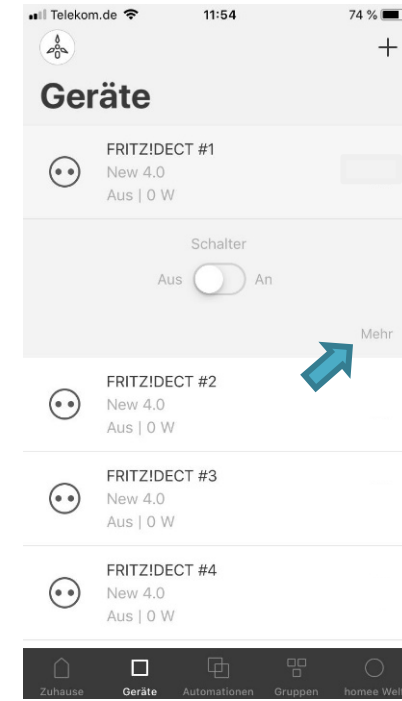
Telekom.de 11:54 74 %

+

Geräte

FRITZ!DECT #1
New 4.0
Aus | 0 W

Schalter
Aus An

Mehr

FRITZ!DECT #2
New 4.0
Aus | 0 W

FRITZ!DECT #3
New 4.0
Aus | 0 W

FRITZ!DECT #4
New 4.0
Aus | 0 W

Zuhause Geräte Automationen Gruppen homee Welt